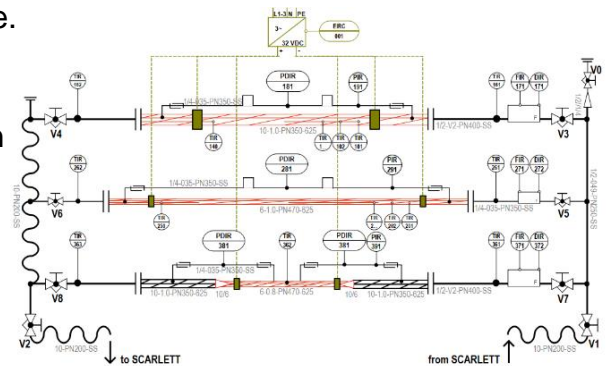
e.

n

L1-3/N PE
3~
32 VDC
FIRC 001

TIR 102
PDIR 101
PIR 101
TIR 101
FIR 171
DIR 171
V0
V4
1/4-035-PN350-SS
10-1.0-PN350-625
1/2-V2-PN400-SS
V3
TIR 140
TIR 1
TIR 102
TIR 101
TIR 262
PDIR 201
PIR 201
TIR 251
FIR 271
DIR 272
V6
1/4-035-PN350-SS
6-1.0-PN470-625
1/4-035-PN350-SS
V5
TIR 230
TIR 2
TIR 201
TIR 202
TIR 361
PDIR 301
TIR 362
PDIR 301
PIR 301
TIR 361
FIR 371
DIR 372
1/4-035-PN350-SS
V8
10-1.0-PN350-625
10/6
6-0.8-PN470-625
10/6
10-1.0-PN350-625
1/2-V2-PN400-SS
V7
10-PN200-SS
10-PN200-SS
V2
10-PN200-SS
to SCARLETT
from SCARLETT
10-PN200-SS
V1